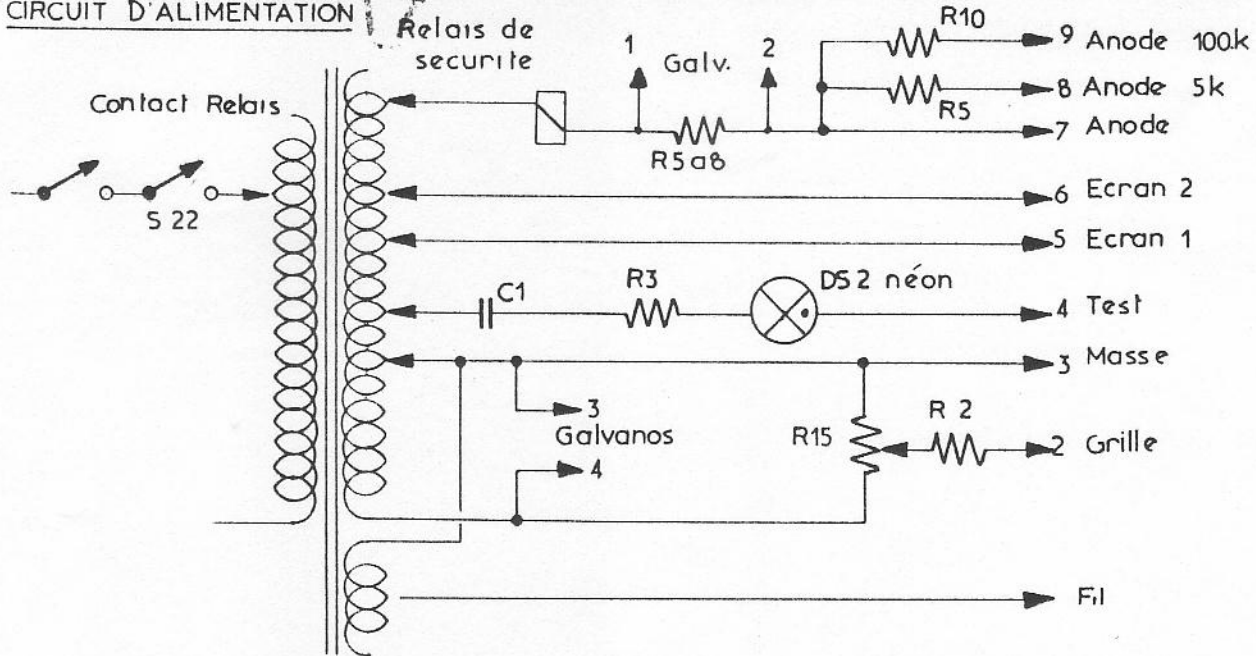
CIRCUIT D'ALIMENTATION

Relais de securite

Contact Relais

S 22

1

Galv.

2

R5a8

R10

R5

9 Anode 100k

8 Anode 5k

7 Anode

6 Ecran 2

5 Ecran 1

C1

R3

DS2 néon

4 Test

3 Masse

3

Galvanos

4

R15

R 2

2 Grille

Fil